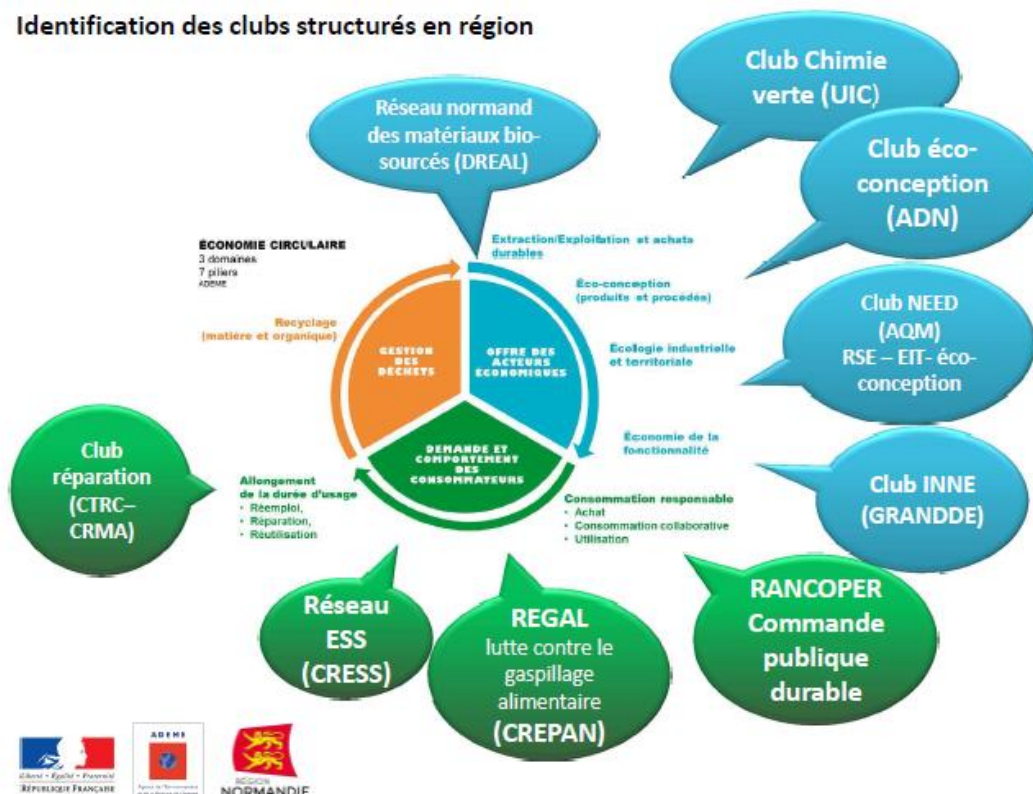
Identification des clubs structurés en région

Réseau normand des matériaux biosourcés (DREAL)

Club Chimie verte (UIC)

Club écoconception (ADN)

ÉCONOMIE CIRCULAIRE
3 domaines
7 piliers
ADEME

Extraction/Exploitation et achats durables

Éco-conception (produits et procédés)

Ecologie industrielle et territoriale

Économie de la fonctionnalité

Consommation responsable
• Achat
• Consommation collaborative
• Utilisation

Allongement de la durée d'usage
• Réemploi,
• Réparation,
• Réutilisation

Recyclage (matière et organique)

GESTION DES DÉCHETS

OFFRE DES ACTEURS ÉCONOMIQUES

DEMANDE ET COMPORTEMENT DES CONSOMMATEURS

Club NEED (AQM) RSE – EIT- écoconception

Club INNE (GRANDDE)

Club réparation (CTRC–CRMA)

Réseau ESS (CRESS)

REGAL lutte contre le gaspillage alimentaire (CREPAN)

RANCOPER Commande publique durable

Liberté • Égalité • Fraternité
RÉPUBLIQUE FRANÇAISE

ADEME

RÉGION NORMANDIE